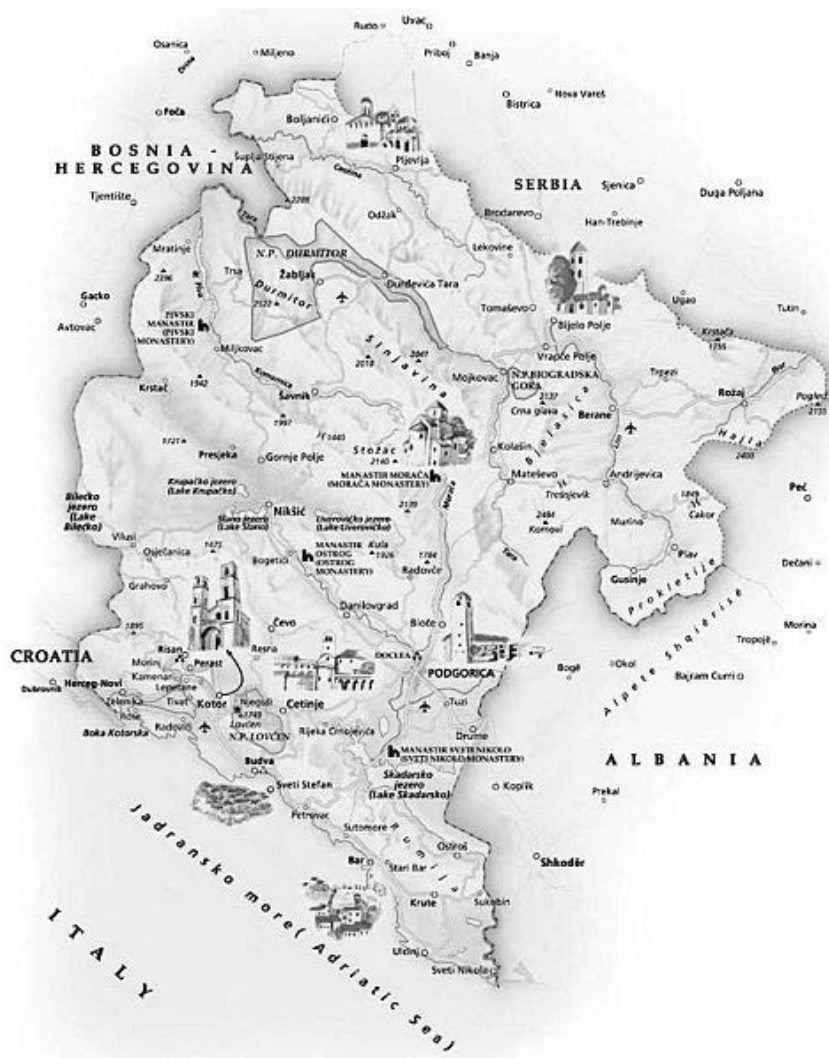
Osanica
Miljeno
Rudo
Uvac
Priboj
Banja
Foča
Bistrica
Nova Vareš
Boljanići
BOSNIA - HERCEGOVINA
Šuplja Stijena
Pljevlja
SERBIA
Sjenica
Duga Poljana
Tjentište
Ćehotina
Odžak
Brodarevo
Han-Trebinje
Tara
2208
Mratinje
N.P. DURMITOR
Lekovine
2396
Žabljak
Đurđevica Tara
Gacko
Trsa
Durmitor
2523
Tomaševo
Ugao
Tutin
Avtovac
PIVSKI MANASTIR (PIVSKI MONASTERY)
Bijelo Polje
Krstača
1755
Miljkovac
Sinjavina
2067
Vrapče Polje
2018
Mojkovac
N.P. BIOGRADSKA GORA
Trpezi
Rožaj
Krstač
1942
Komarnica
Šavnik
2137
Crna glava
Berane
Ibar
1727
1997
2140
Stožac
Bjelasica
Kolašin
2135
Plogled
Presjeka
Gornje Polje
MANASTIR MORAČA (MORAČA MONASTERY)
Mateševo
Andrijevica
Hajla
2403
Knipačko jezero (Lake Knipačko)
Trešnjevik
1849
Peć
Bilećko jezero (Lake Bilećko)
Nikšić
2139
Čakor
Slano jezero (Lake Slano)
Liverovićko jezero (Lake Liverovićko)
Morača
2484
Komovi
Murino
Vilusi
1475
Kula
1926
1786
Osječanica
MANASTIR OSTROG (OSTROG MONASTERY)
Plav
Bogetići
Radovče
Tara
Dečani
Grahovo
Gusinje
Prokletije
Danilovgrad
1895
Čevo
Bioče
Alpete Shqiërise
Morina
CROATIA
Risan
Resna
DOCLEA
Tropojë
Perast
Morinj
PODGORICA
Bogë
Okol
Bajram Curri
Dubrovnik
Herceg-Novi
Kamenari
Lepetane
Zelenika
Tivat
Kotor
Njeguši
Rose
1749
Lovćen
Cetinje
Radović
Tuzi
Boka Kotorska
N.P. LOVĆEN
Rijeka Crnojevića
Drume
MANASTIR SVETI NIKOLA (SVETI NIKOLA MONASTERY)
ALBANIA
Budva
Sveti Stefan
Skadarsko jezero (Lake Skadarsko)
Koplik
Prekal
Petrovac
Sutomore
Rumija
Ostros
Jadransko more (Adriatic Sea)
Bar
Stari Bar
Shkodër
Krute
Sukobin
ITALY
Ulcinj
Sveti Nikola